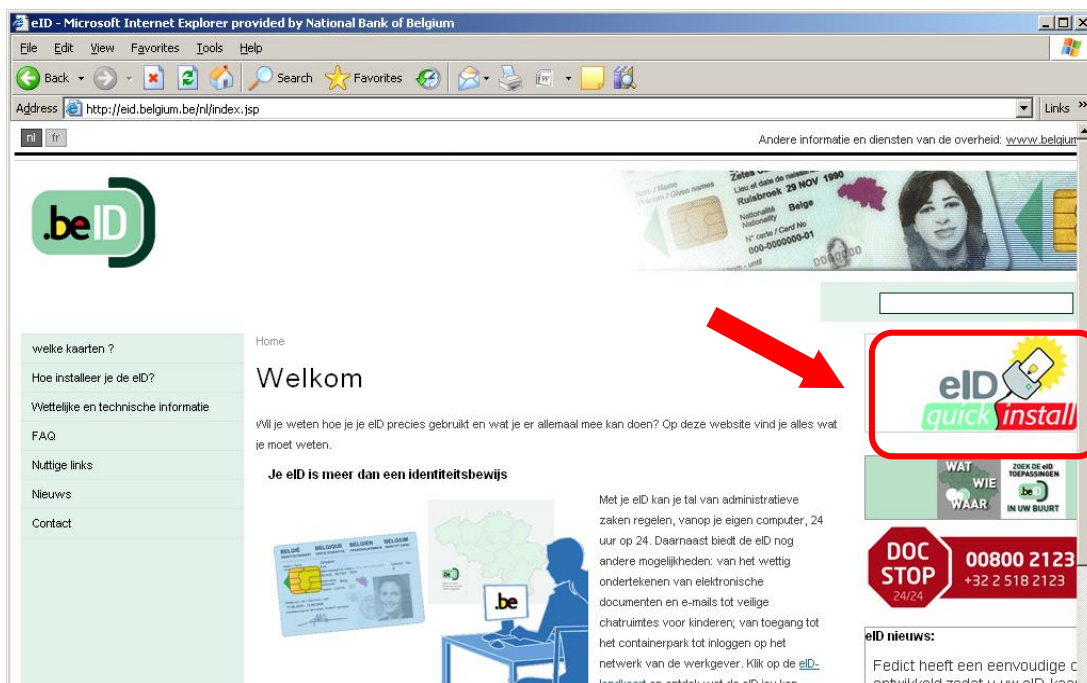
eID - Microsoft Internet Explorer provided by National Bank of Belgium

File Edit View Favorites Tools Help

Back Search Favorites

Address http://eid.belgium.be/nl/index.jsp

Links

nl fr

Andere informatie en diensten van de overheid: www.belgium

.beID

Zetes
Lieu et date de naissance
Ruisbroek 29 NOV 1990
Nom / Name
Prénom / Given names
Nationalité
Nationality
Belge
N° carte / Card No
000-0000000-01

welke kaarten ?

Hoe installeer je de eID?

Wettelijke en technische informatie

FAQ

Nuttige links

Nieuws

Contact

Home

Welkom

Wil je weten hoe je je eID precies gebruikt en wat je er allemaal mee kan doen? Op deze website vind je alles wat je moet weten.

Je eID is meer dan een identiteitsbewijs

Met je eID kan je tal van administratieve zaken regelen, vanop je eigen computer, 24 uur op 24. Daarnaast biedt de eID nog andere mogelijkheden: van het wettig ondertekenen van elektronische documenten en e-mails tot veilige chatruimtes voor kinderen; van toegang tot het containerpark tot inloggen op het netwerk van de werkgever. Klik op de eID-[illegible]

BELGIË BELGIQUE BELGIEN BELGIUM

.be

eID quick install

WAT WIE WAAR

ZOEK DE eID TOEPASSINGEN

.be

IN UW BUURT

DOC STOP 24/24

00800 2123
+32 2 518 2123

eID nieuws:

Fedict heeft een eenvoudige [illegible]